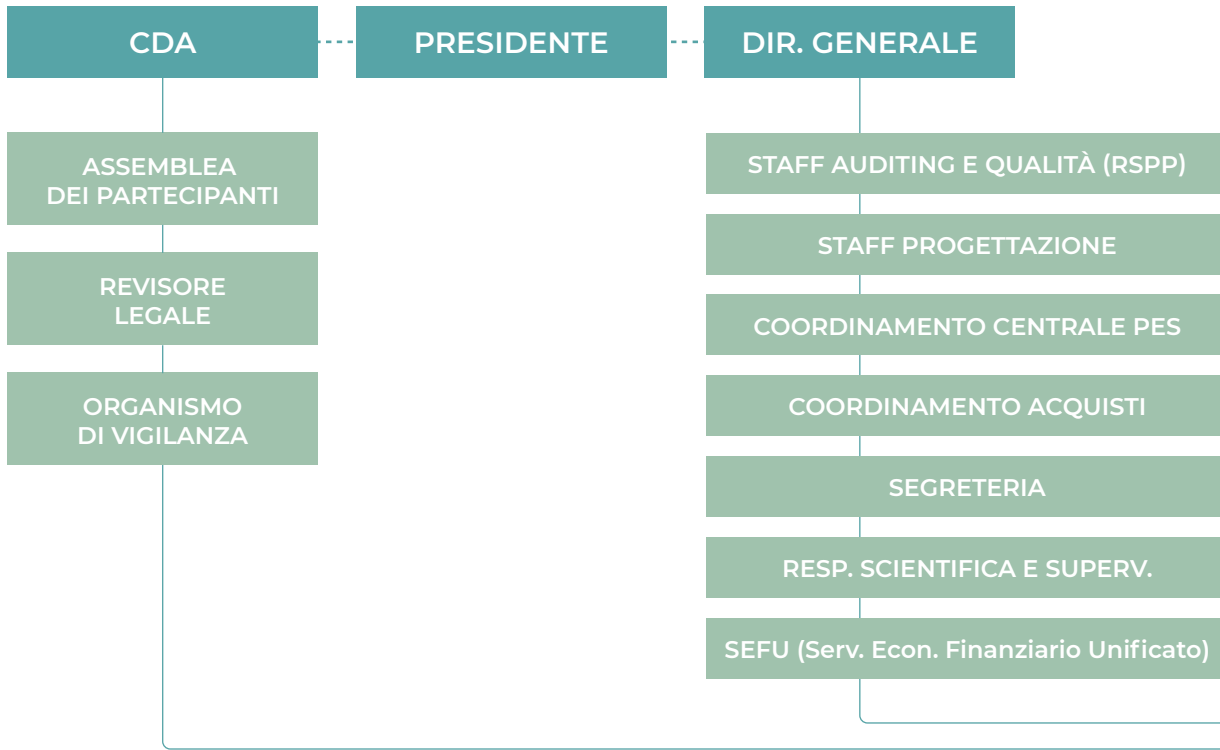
CDA

PRESIDENTE

DIR. GENERALE

ASSEMBLEA DEI PARTECIPANTI

REVISORE LEGALE

ORGANISMO DI VIGILANZA

STAFF AUDITING E QUALITÀ (RSPP)

STAFF PROGETTAZIONE

COORDINAMENTO CENTRALE PES

COORDINAMENTO ACQUISTI

SEGRETERIA

RESP. SCIENTIFICA E SUPERV.

SEFU (Serv. Econ. Finanziario Unificato)